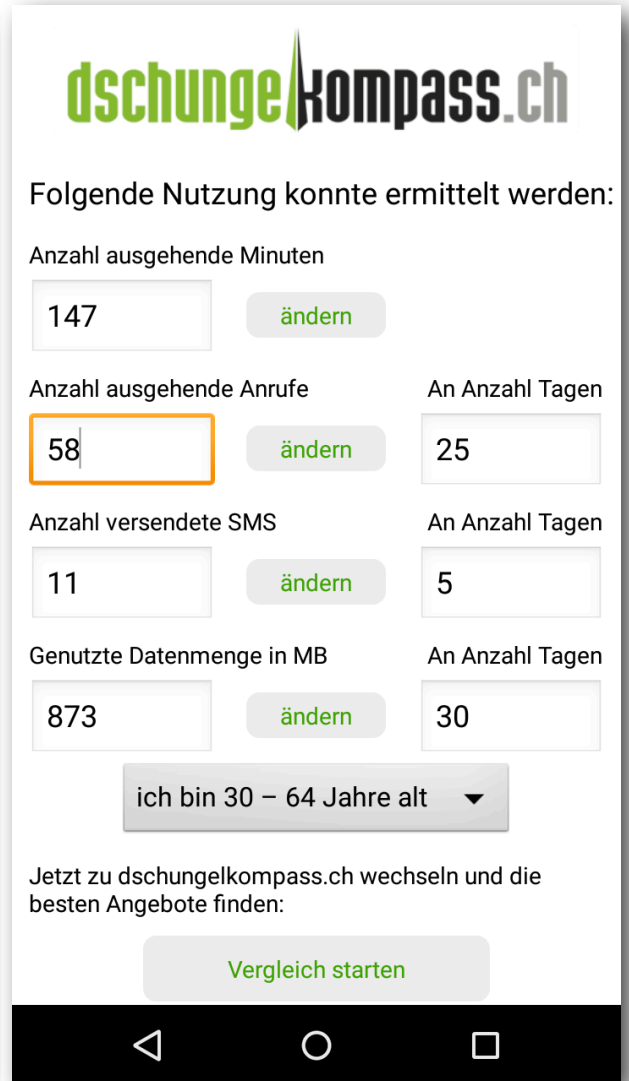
dschungelkompass.ch

Folgende Nutzung konnte ermittelt werden:

Anzahl ausgehende Minuten

147

ändern

Anzahl ausgehende Anrufe

An Anzahl Tagen

58

ändern

25

Anzahl versendete SMS

An Anzahl Tagen

11

ändern

5

Genutzte Datenmenge in MB

An Anzahl Tagen

873

ändern

30

ich bin 30 – 64 Jahre alt

Jetzt zu dschungelkompass.ch wechseln und die besten Angebote finden:

Vergleich starten